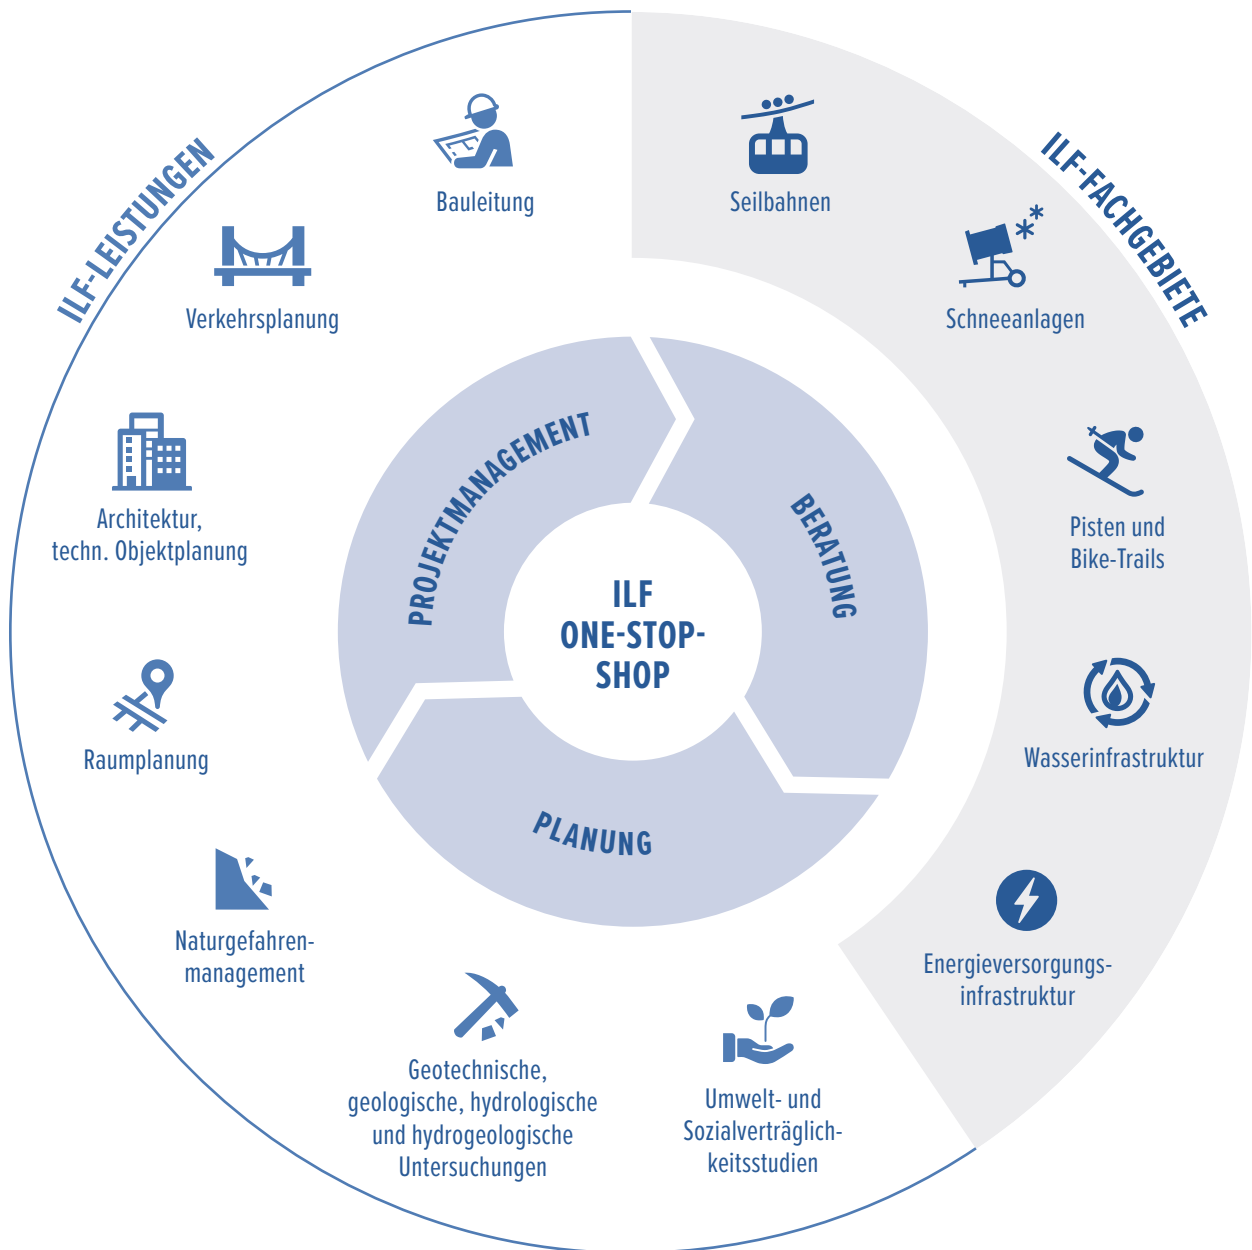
ILF-LEISTUNGEN

Bauleitung

Verkehrsplanung

Architektur, techn. Objektplanung

Raumplanung

Naturgefahrenmanagement

Geotechnische, geologische, hydrologische und hydrogeologische Untersuchungen

Umwelt- und Sozialverträglichkeitsstudien

ILF-FACHGEBIETE

Seilbahnen

Schneeanlagen

Pisten und Bike-Trails

Wasserinfrastruktur

Energieversorgungsinfrastruktur

PROJEKTMANAGEMENT

BERATUNG

PLANUNG

ILF ONE-STOP-SHOP